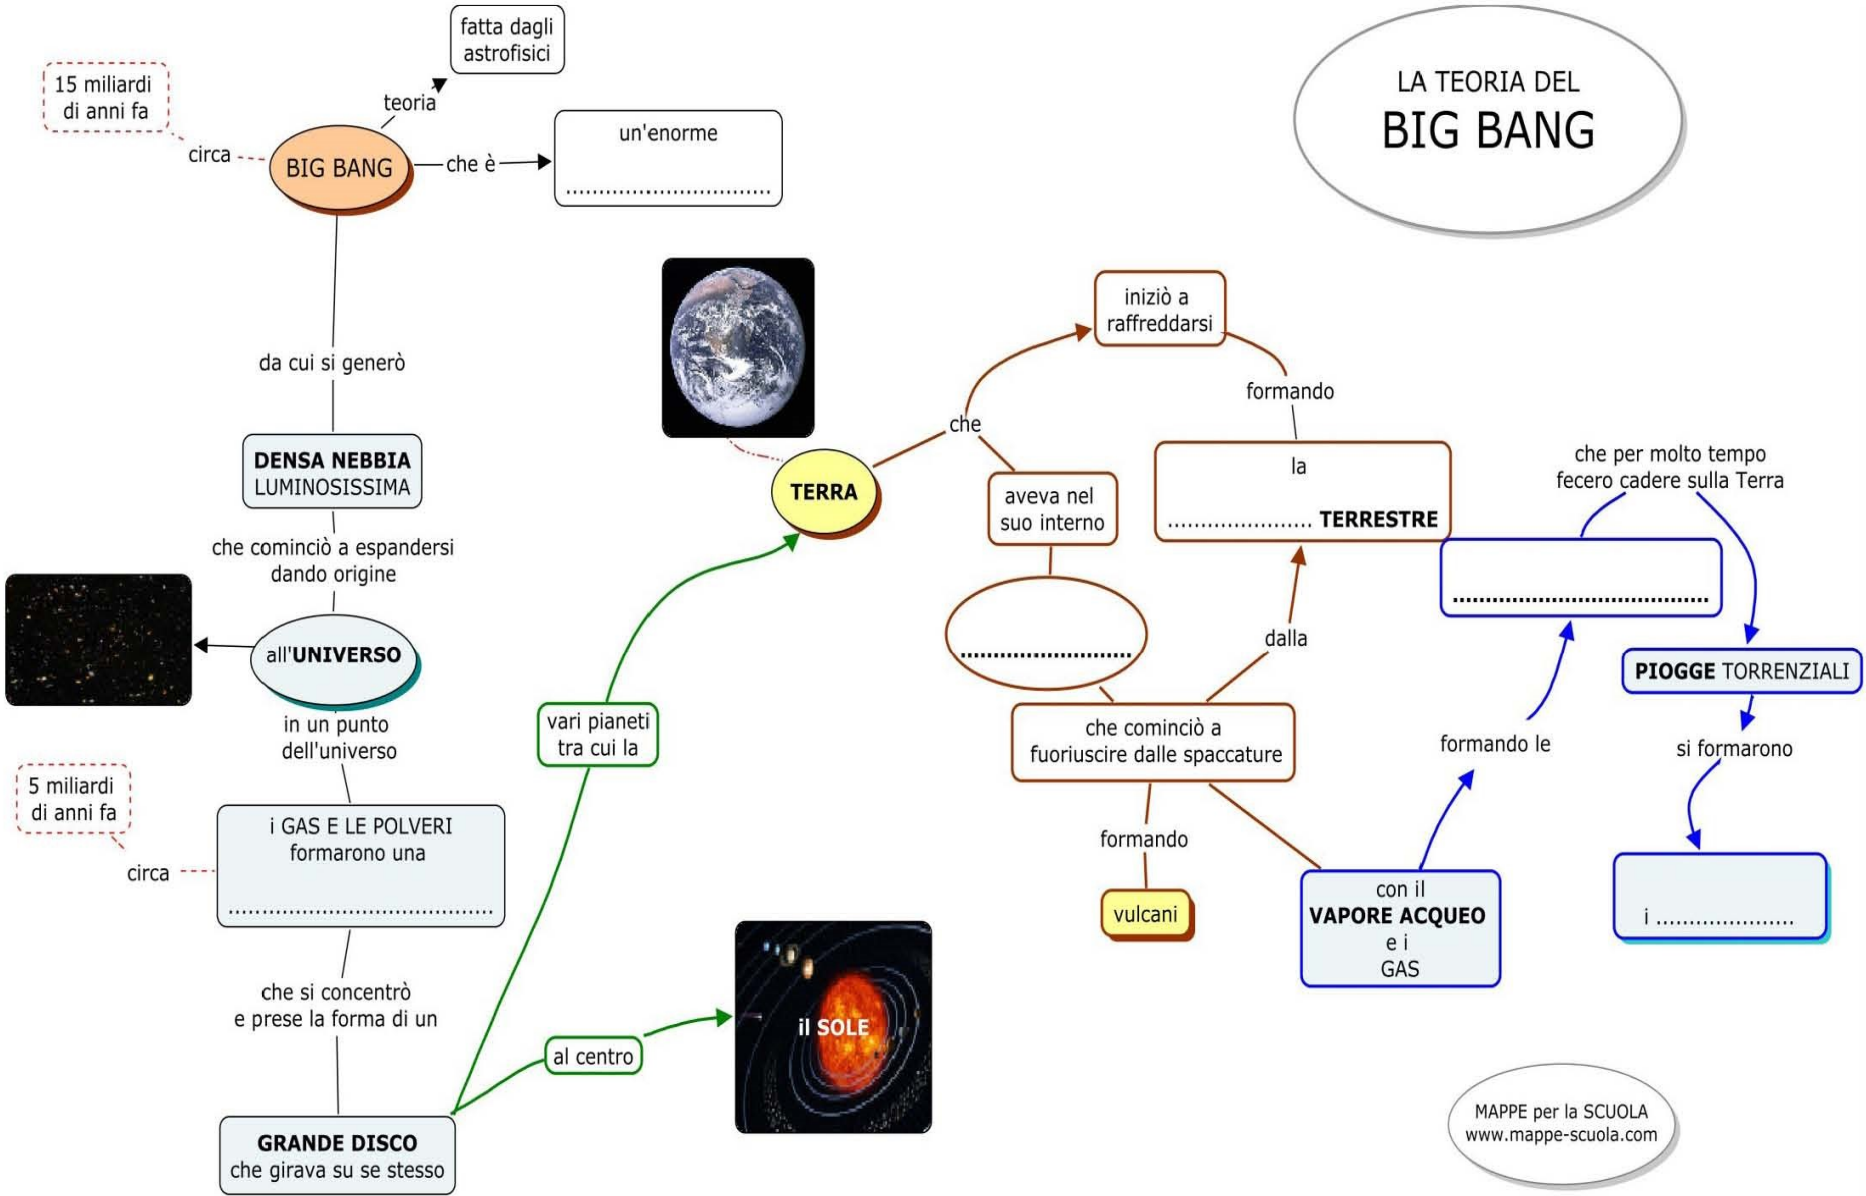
LA TEORIA DEL
BIG BANG

15 miliardi di anni fa

circa

BIG BANG

teoria

fatta dagli astrofisici

che è

un'enorme ..............................

da cui si generò

DENSA NEBBIA LUMINOSISSIMA

che cominciò a espandersi dando origine

all'UNIVERSO

in un punto dell'universo

5 miliardi di anni fa

circa

i GAS E LE POLVERI formarono una ......................................

che si concentrò e prese la forma di un

GRANDE DISCO che girava su se stesso

al centro

il SOLE

vari pianeti tra cui la

TERRA

che

iniziò a raffreddarsi

formando

la ..................... TERRESTRE

aveva nel suo interno

.........................

che cominciò a fuoriuscire dalle spaccature

dalla

formando

vulcani

con il VAPORE ACQUEO e i GAS

formando le

....................................

che per molto tempo fecero cadere sulla Terra

PIOGGE TORRENZIALI

si formarono

i ...................

MAPPE per la SCUOLA
www.mappe-scuola.com